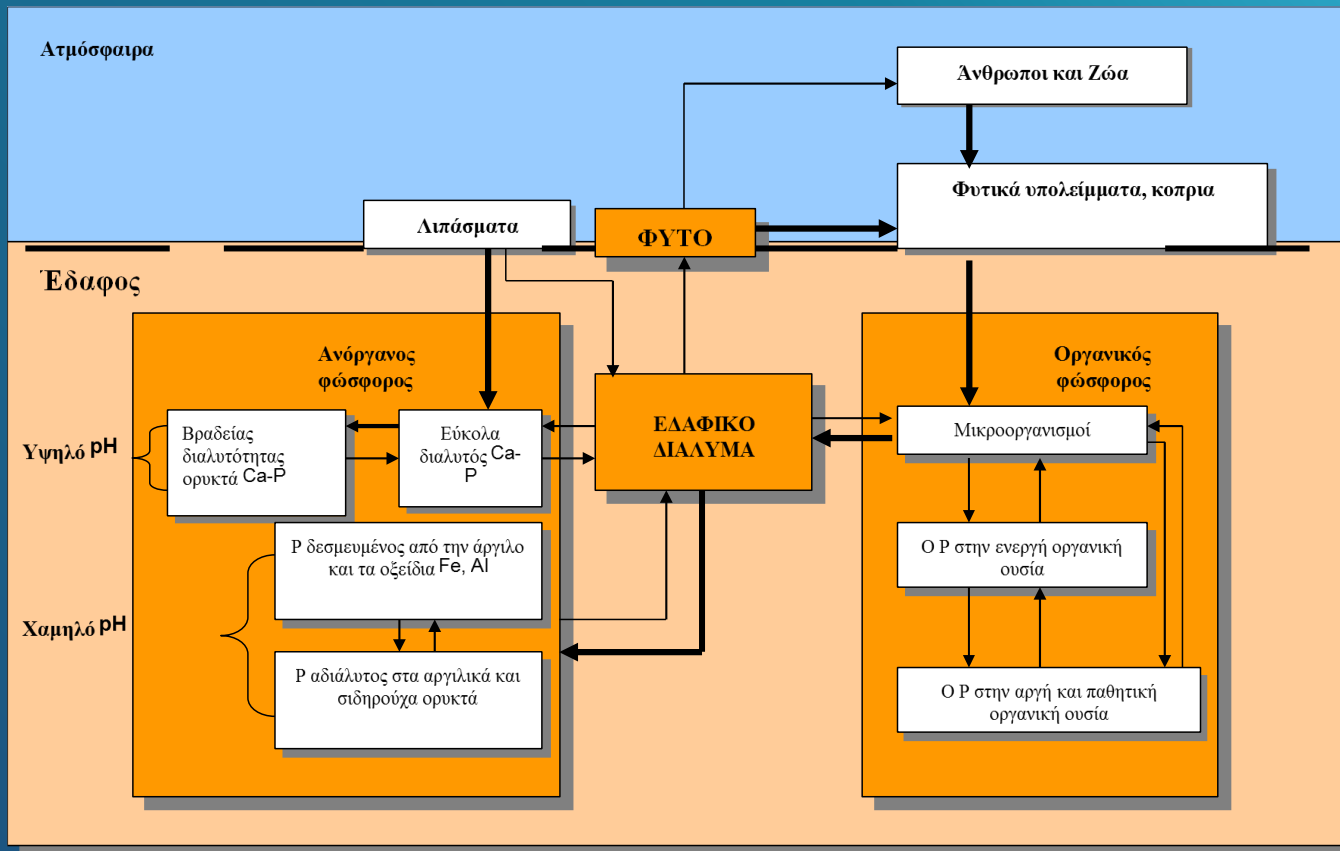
Ατμόσφαιρα

Άνθρωποι και Ζώα

Φυτικά υπολείμματα, κοπρια

Λιπάσματα

ΦΥΤΟ

Έδαφος

Ανόργανος φώσφορος

Οργανικός φώσφορος

Υψηλό pH

Βραδείας διαλυτότητας ορυκτά Ca-P

Εύκολα διαλυτός Ca-P

ΕΔΑΦΙΚΟ ΔΙΑΛΥΜΑ

Μικροοργανισμοί

P δεσμευμένος από την άργιλο και τα οξείδια Fe, Al

Χαμηλό pH

O P στην ενεργή οργανική ουσία

P αδιάλυτος στα αργιλικά και σιδηρούχα ορυκτά

O P στην αργή και παθητική οργανική ουσία